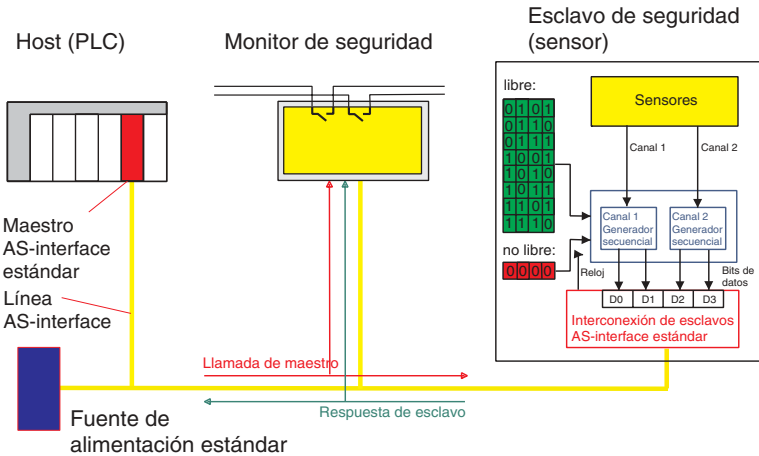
Host (PLC)

Monitor de seguridad

Esclavo de seguridad (sensor)

libre:

| 0 | 1 | 0 | 1 |
|---|---|---|---|
| 0 | 1 | 1 | 0 |
| 0 | 1 | 1 | 1 |
| 1 | 0 | 0 | 1 |
| 1 | 0 | 1 | 0 |
| 1 | 0 | 1 | 1 |
| 1 | 1 | 0 | 1 |
| 1 | 1 | 1 | 0 |

no libre:

| 0 | 0 | 0 | 0 |
|---|---|---|---|

Sensores

Canal 1

Canal 2

Canal 1 Generador secuencial

Canal 2 Generador secuencial

Reloj

Bits de datos

D0 D1 D2 D3

Interconexión de esclavos AS-interface estándar

Maestro AS-interface estándar

Línea AS-interface

Llamada de maestro

Respuesta de esclavo

Fuente de alimentación estándar